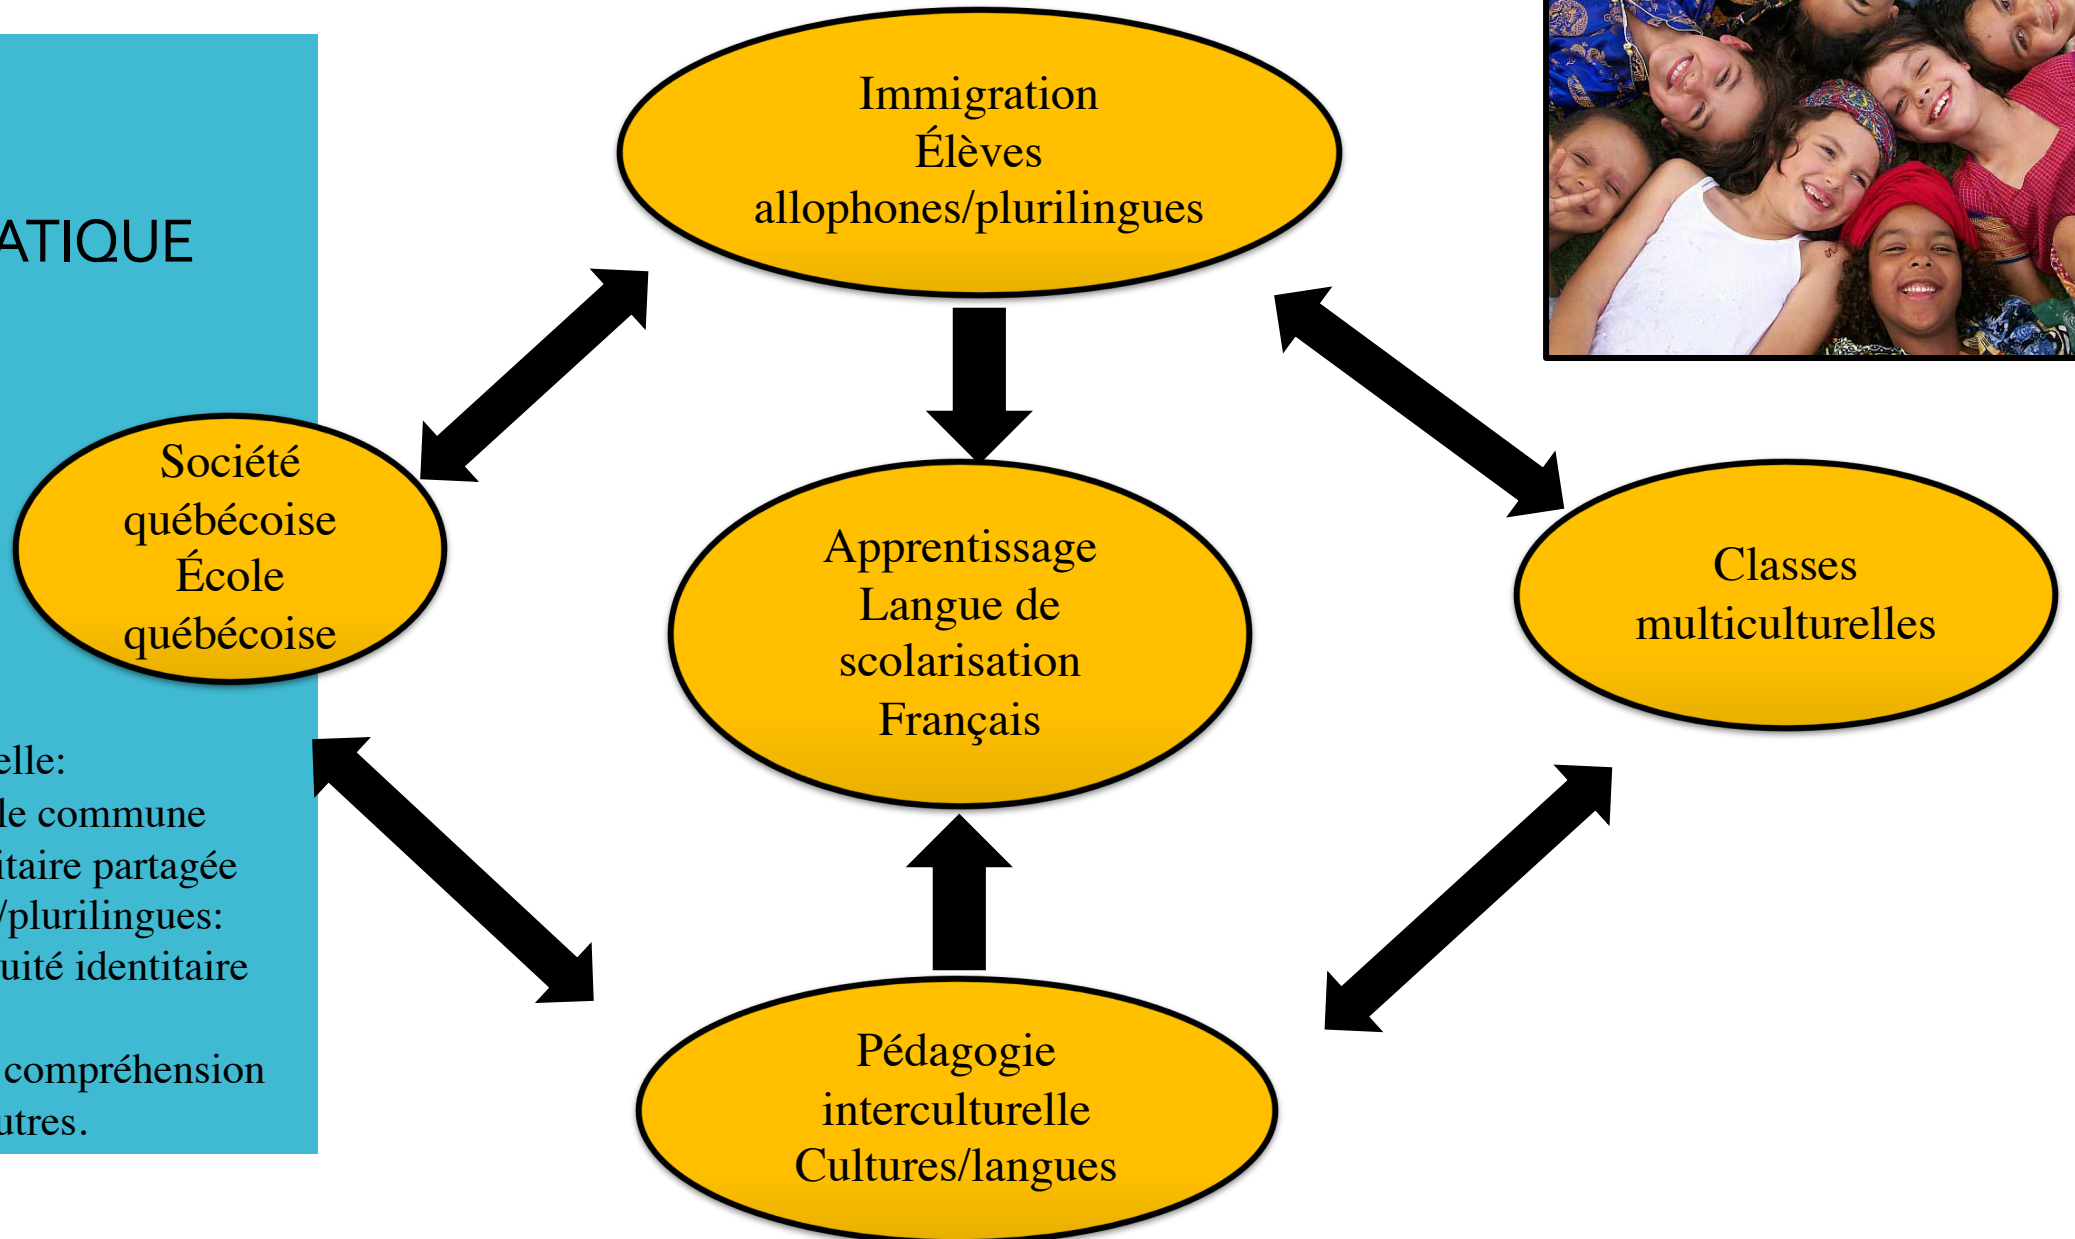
ATIQUE

elle:
le commune
itaire partagée
/plurilingues:
uité identitaire

compréhension
utres.

Immigration
Élèves
allophones/plurilingues

Société
québécoise
École
québécoise

Apprentissage
Langue de
scolarisation
Français

Classes
multiculturelles

Pédagogie
interculturelle
Cultures/langues